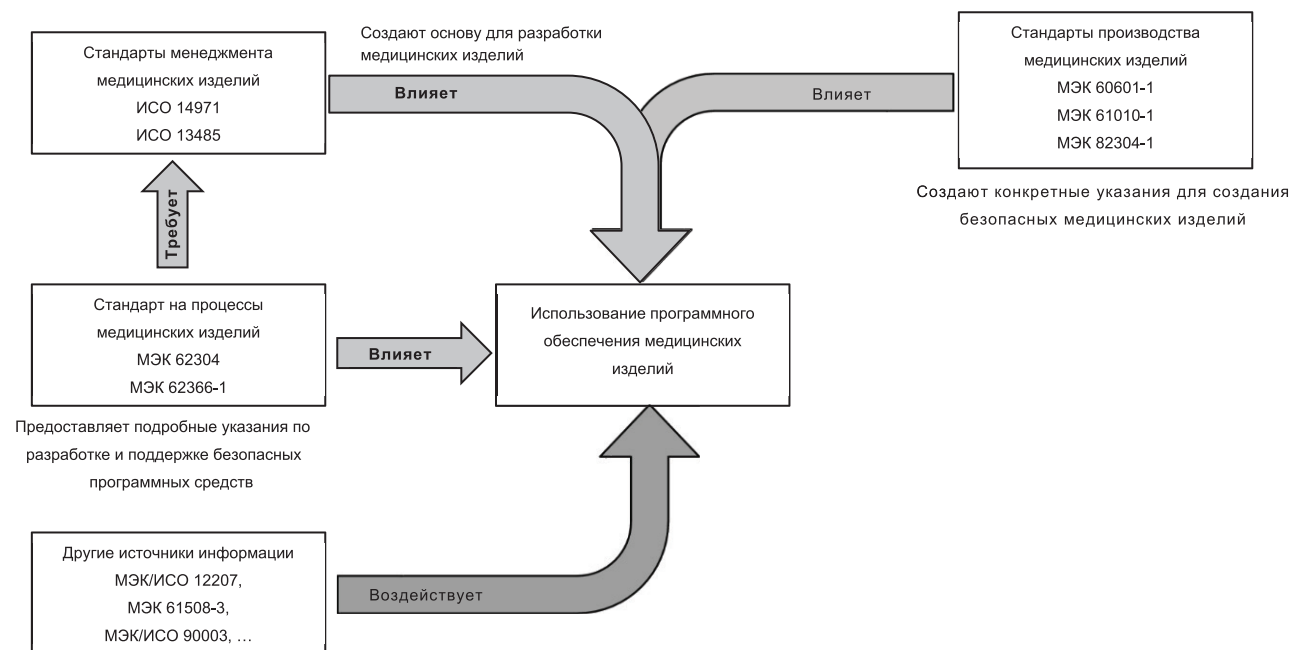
Стандарты менеджмента медицинских изделий
ИСО 14971
ИСО 13485

Создают основу для разработки медицинских изделий

Влияет

Влияет

Стандарты производства медицинских изделий
МЭК 60601-1
МЭК 61010-1
МЭК 82304-1

Создают конкретные указания для создания безопасных медицинских изделий

Требует

Стандарт на процессы медицинских изделий
МЭК 62304
МЭК 62366-1

Влияет

Использование программного обеспечения медицинских изделий

Предоставляет подробные указания по разработке и поддержке безопасных программных средств

Другие источники информации
МЭК/ИСО 12207,
МЭК 61508-3,
МЭК/ИСО 90003, ...

Воздействует